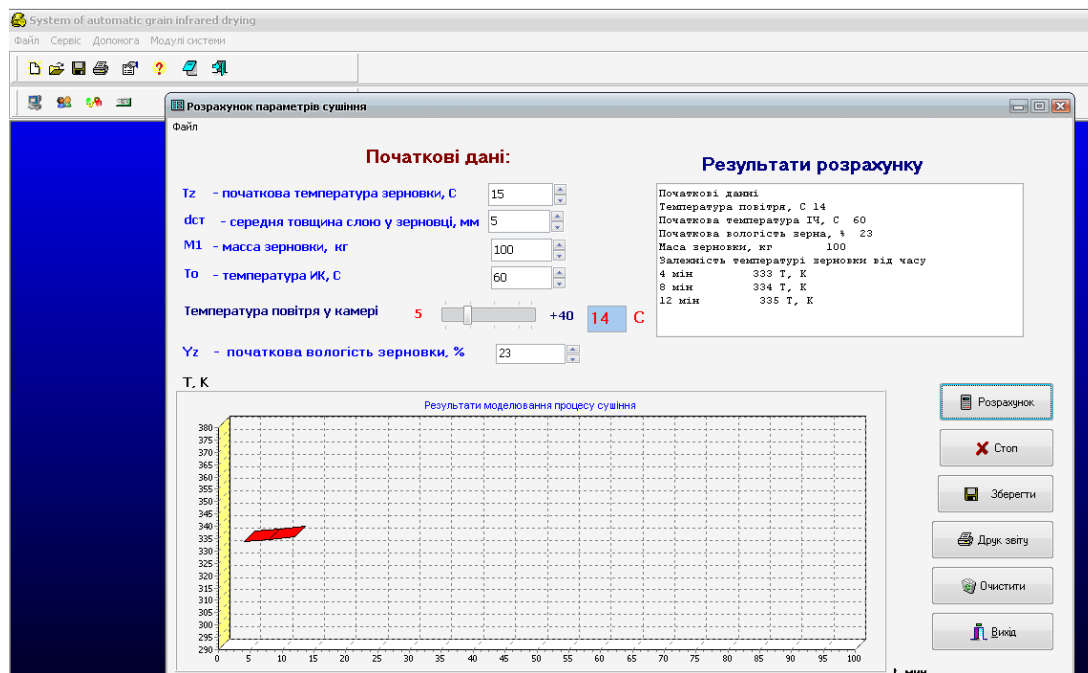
System of automatic grain infrared drying

Файл Сервіс Допомога Модулі системи

Розрахунок параметрів сушіння

Файл

Початкові дані:

Tz - початкова температура зерновки, C 15

dст - середня товщина слою у зерновці, мм 5

M1 - масса зерновки, кг 100

To - температура ИК, C 60

Температура повітря у камері 5 +40 14 C

Yz - початкова вологість зерновки, % 23

Результати розрахунку

Початкові данні
Температура повітря, C 14
Початкова температура ІЧ, C 60
Початкова вологість зерна, % 23
Маса зерновки, кг 100
Залежність температурі зерновки від часу
4 мін 333 T, K
8 мін 334 T, K
12 мін 335 T, K

T, K

Результати моделювання процесу сушіння

380 375 370 365 360 355 350 345 340 335 330 325 320 315 310 305 300 295 290

0 5 10 15 20 25 30 35 40 45 50 55 60 65 70 75 80 85 90 95 100

t, мин

Розрахунок

Стоп

Зберегти

Друк звіту

Очистити

Вихід